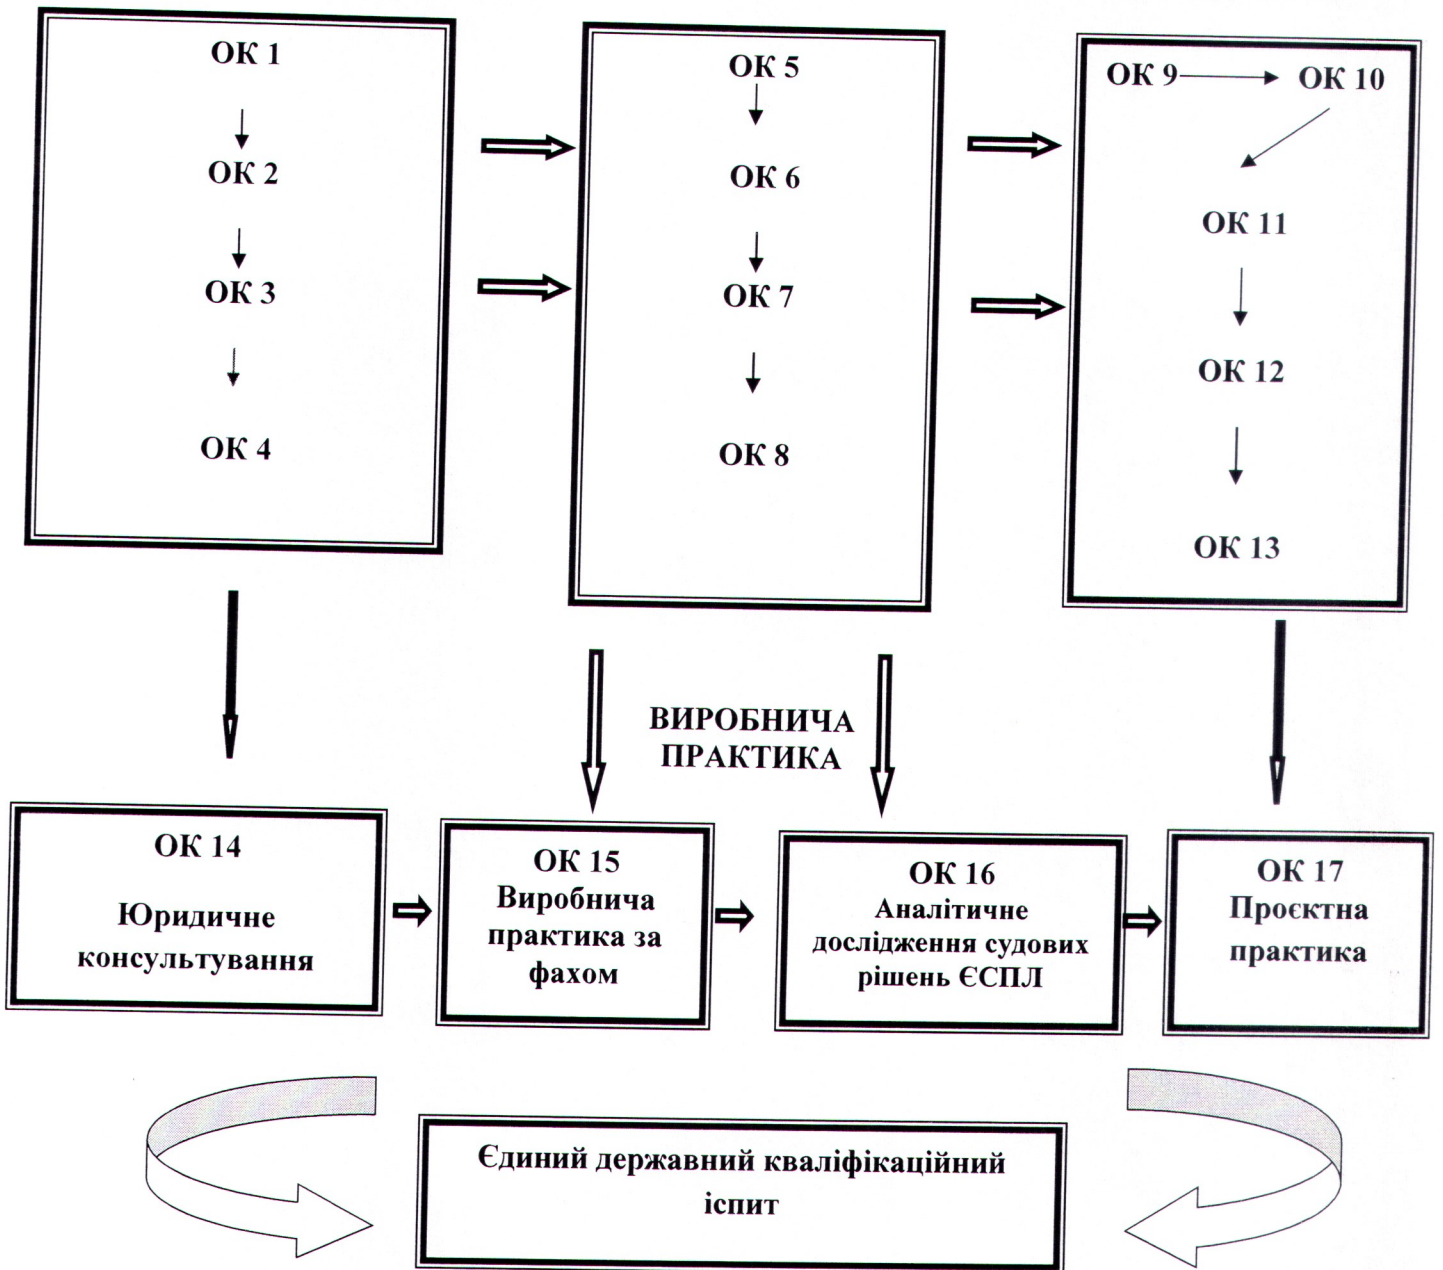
ОК 1

ОК 2

ОК 3

ОК 4

ОК 5

ОК 6

ОК 7

ОК 8

ОК 9 ОК 10

ОК 11

ОК 12

ОК 13

ВИРОБНИЧА ПРАКТИКА

ОК 14
Юридичне консультування

ОК 15
Виробнича практика за фахом

ОК 16
Аналітичне дослідження судових рішень ЄСПЛ

ОК 17
Проєктна практика

Єдиний державний кваліфікаційний іспит